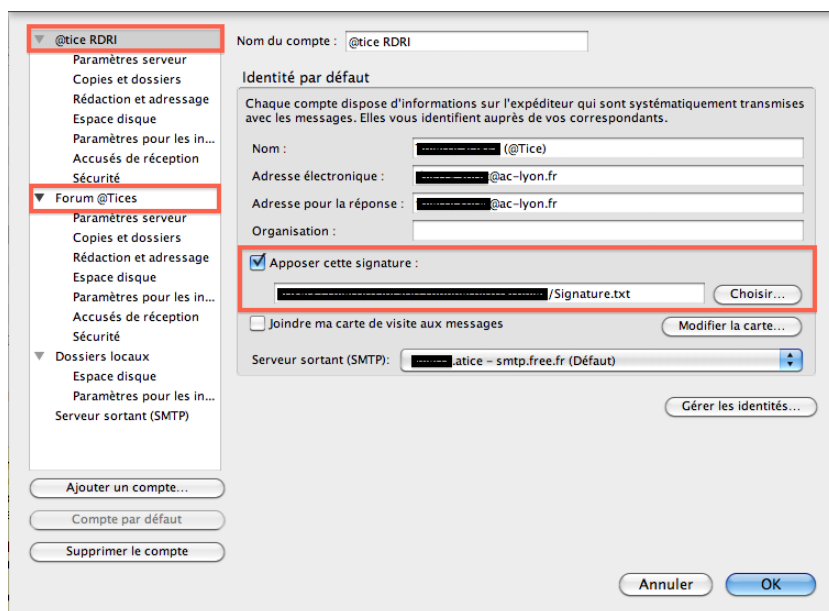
@tice RDRI
Paramètres serveur
Copies et dossiers
Rédaction et adressage
Espace disque
Paramètres pour les in...
Accusés de réception
Sécurité
Forum @Tices
Paramètres serveur
Copies et dossiers
Rédaction et adressage
Espace disque
Paramètres pour les in...
Accusés de réception
Sécurité
Dossiers locaux
Espace disque
Paramètres pour les in...
Serveur sortant (SMTP)

Ajouter un compte...
Compte par défaut
Supprimer le compte

Nom du compte : @tice RDRI

Identité par défaut

Chaque compte dispose d'informations sur l'expéditeur qui sont systématiquement transmises avec les messages. Elles vous identifient auprès de vos correspondants.

Nom : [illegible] (@Tice)
Adresse électronique : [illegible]@ac-lyon.fr
Adresse pour la réponse : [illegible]@ac-lyon.fr
Organisation :

Apposer cette signature :
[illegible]/Signature.txt
Choisir...

Joindre ma carte de visite aux messages
Modifier la carte...

Serveur sortant (SMTP) : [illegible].atice - smtp.free.fr (Défaut)

Gérer les identités...

Annuler
OK